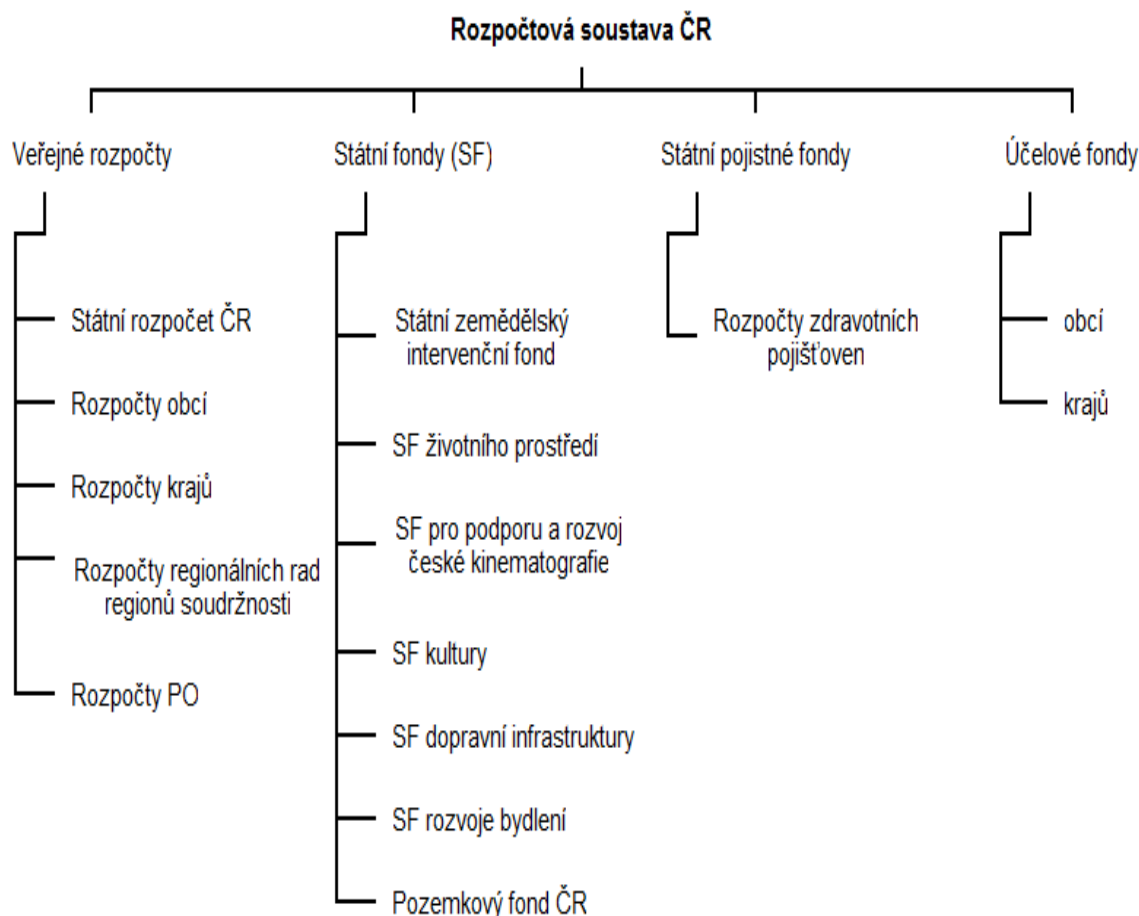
Rozpočtová soustava ČR

Veřejné rozpočty

Státní rozpočet ČR

Rozpočty obcí

Rozpočty krajů

Rozpočty regionálních rad regionů soudržnosti

Rozpočty PO

Státní fondy (SF)

Státní zemědělský intervenční fond

SF životního prostředí

SF pro podporu a rozvoj české kinematografie

SF kultury

SF dopravní infrastruktury

SF rozvoje bydlení

Pozemkový fond ČR

Státní pojistné fondy

Rozpočty zdravotních pojišťoven

Účelové fondy

obcí

krajů